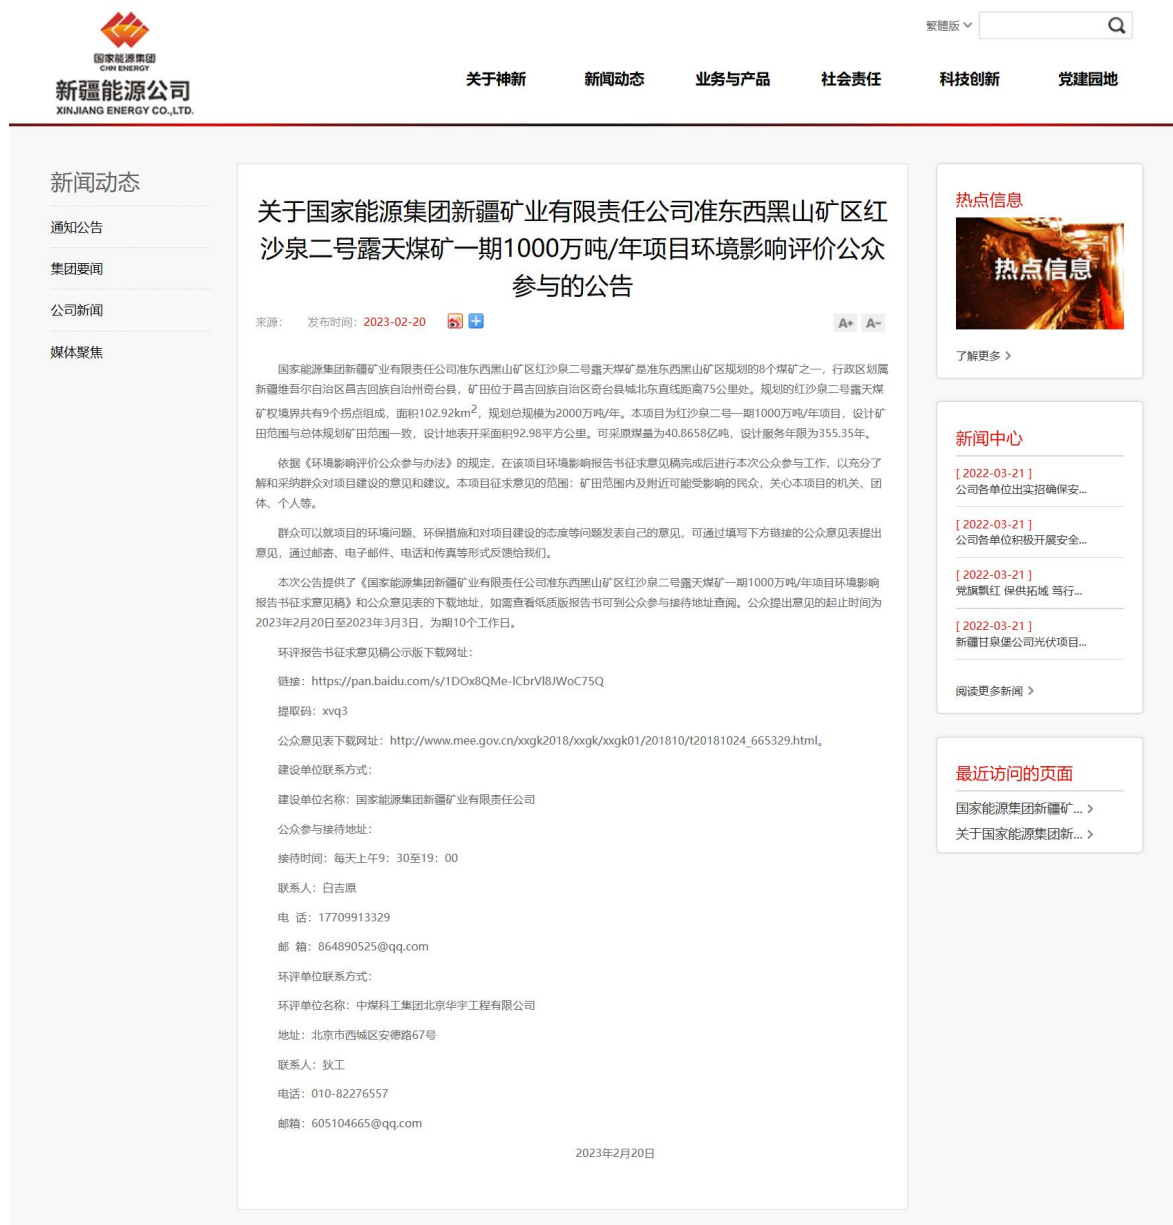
国家能源集团
CHN ENERGY
新疆能源公司
XINJIANG ENERGY CO.,LTD.

繁體版

关于神新 新闻动态 业务与产品 社会责任 科技创新 党建园地

新闻动态

通知公告

集团要闻

公司新闻

媒体聚焦

关于国家能源集团新疆矿业有限责任公司准东西黑山矿区红沙泉二号露天煤矿一期1000万吨/年项目环境影响评价公众参与的公告

来源: 发布时间: 2023-02-20

A+ A-

国家能源集团新疆矿业有限责任公司准东西黑山矿区红沙泉二号露天煤矿是准东西黑山矿区规划的8个煤矿之一，行政区划属新疆维吾尔自治区昌吉回族自治州奇台县，矿田位于昌吉回族自治区奇台县城北东直线距离75公里处。规划的红沙泉二号露天煤矿权境界共有9个拐点组成，面积102.92km$^2$，规划总规模为2000万吨/年。本项目为红沙泉二号一期1000万吨/年项目，设计矿田范围与总体规划矿田范围一致，设计地表开采面积92.98平方公里。可采原煤量为40.8658亿吨，设计服务年限为355.35年。

依据《环境影响评价公众参与办法》的规定，在该项目环境影响报告书征求意见稿完成后进行本次公众参与工作，以充分了解和采纳群众对项目建设的意见和建议。本项目征求意见的范围：矿田范围内及附近可能受影响的民众，关心本项目的机关、团体、个人等。

群众可以就项目的环境问题、环保措施和对项目建设的态度等问题发表自己的意见，可通过填写下方链接的公众意见表提出意见，通过邮寄、电子邮件、电话和传真等形式反馈给我们。

本次公告提供了《国家能源集团新疆矿业有限责任公司准东西黑山矿区红沙泉二号露天煤矿一期1000万吨/年项目环境影响报告书征求意见稿》和公众意见表的下载地址，如需查看纸质版报告书可到公众参与接待地址查阅。公众提出意见的起止时间为2023年2月20日至2023年3月3日，为期10个工作日。

环评报告书征求意见稿公示版下载网址：

链接：https://pan.baidu.com/s/1DOx8QMe-lCbrVl8JWoC75Q

提取码：xvq3

公众意见表下载网址：http://www.mee.gov.cn/xxgk2018/xxgk/xxgk01/201810/t20181024_665329.html。

建设单位联系方式：

建设单位名称：国家能源集团新疆矿业有限责任公司

公众参与接待地址：

接待时间：每天上午9：30至19：00

联系人：白吉原

电 话：17709913329

邮 箱：864890525@qq.com

环评单位联系方式：

环评单位名称：中煤科工集团北京华宇工程有限公司

地址：北京市西城区安德路67号

联系人：狄工

电话：010-82276557

邮箱：605104665@qq.com

2023年2月20日

热点信息

热点信息

了解更多 >

新闻中心

[ 2022-03-21 ]
公司各单位出实招确保安...

[ 2022-03-21 ]
公司各单位积极开展安全...

[ 2022-03-21 ]
党旗飘红 保供拓域 笃行...

[ 2022-03-21 ]
新疆甘泉堡公司光伏项目...

阅读更多新闻 >

最近访问的页面

国家能源集团新疆矿... >

关于国家能源集团新... >